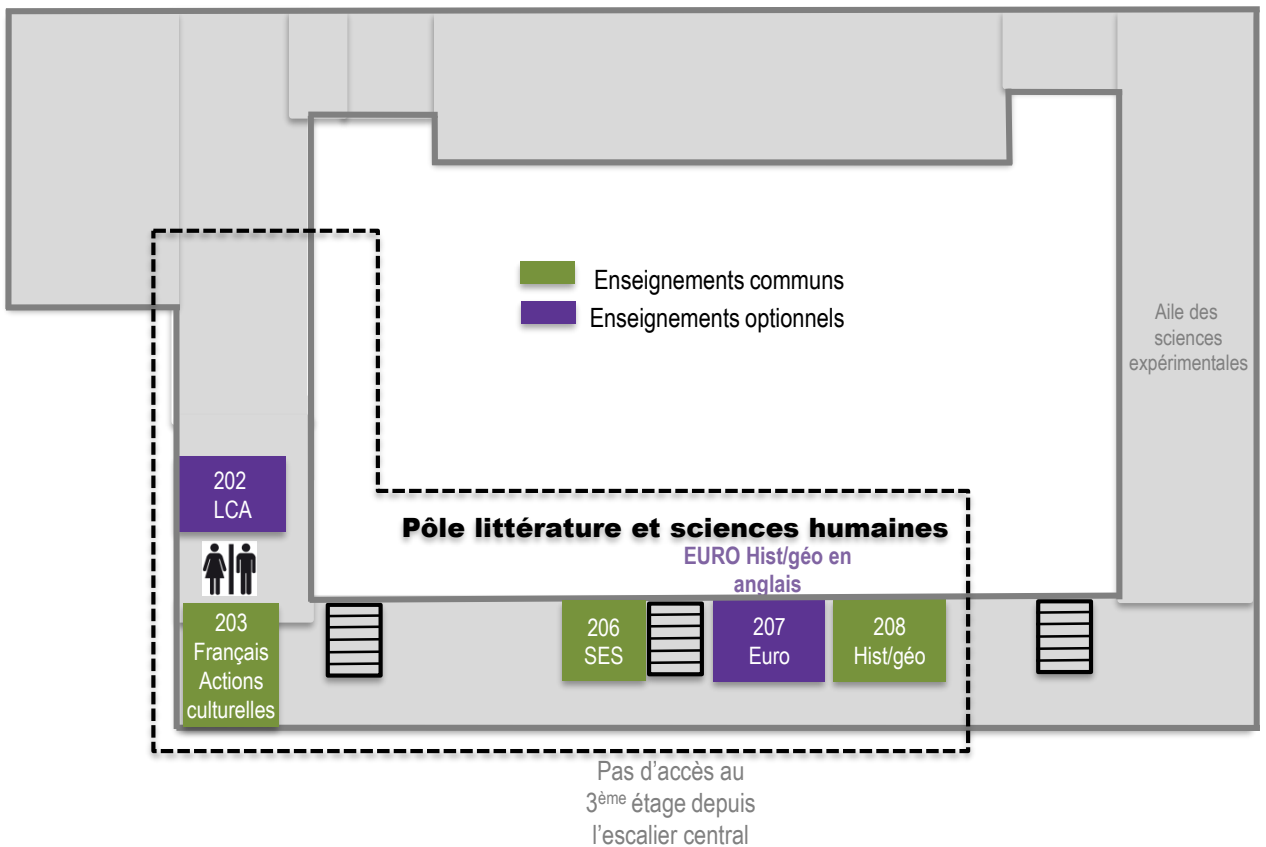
Enseignements communs
Enseignements optionnels

Aile des sciences expérimentales

202
LCA

Pôle littérature et sciences humaines

EURO Hist/géo en anglais

203
Français
Actions culturelles

206
SES

207
Euro

208
Hist/géo

Pas d'accès au $3^{ème}$ étage depuis l'escalier central